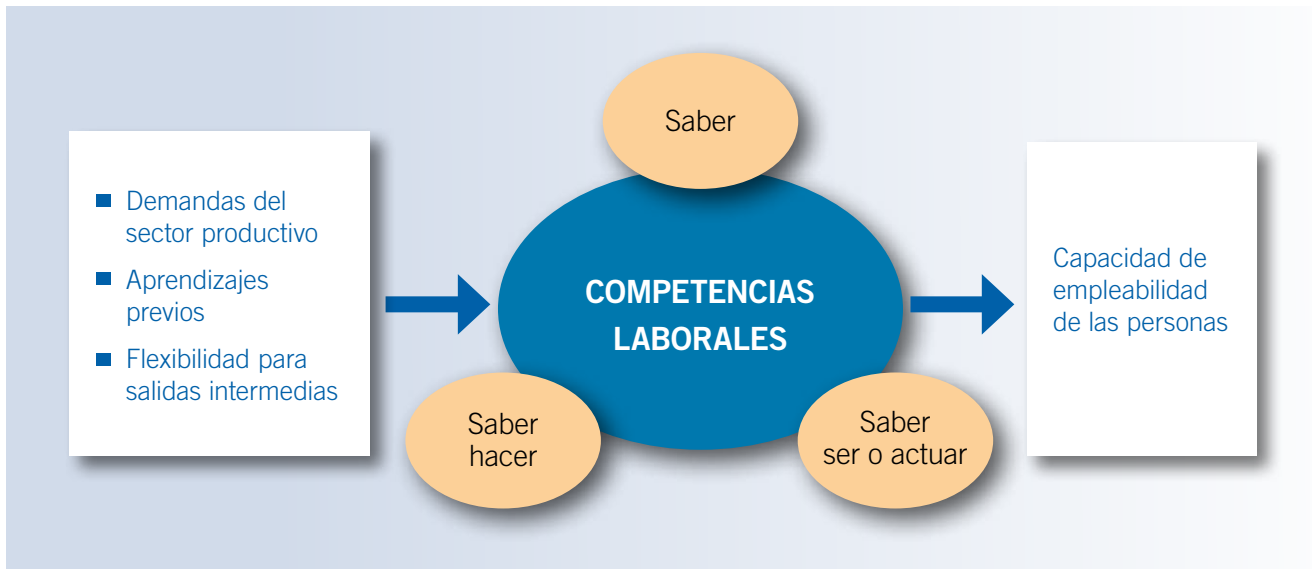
- Demandas del sector productivo
- Aprendizajes previos
- Flexibilidad para salidas intermedias

Saber

COMPETENCIAS LABORALES

Saber hacer

Saber ser o actuar

Capacidad de empleabilidad de las personas